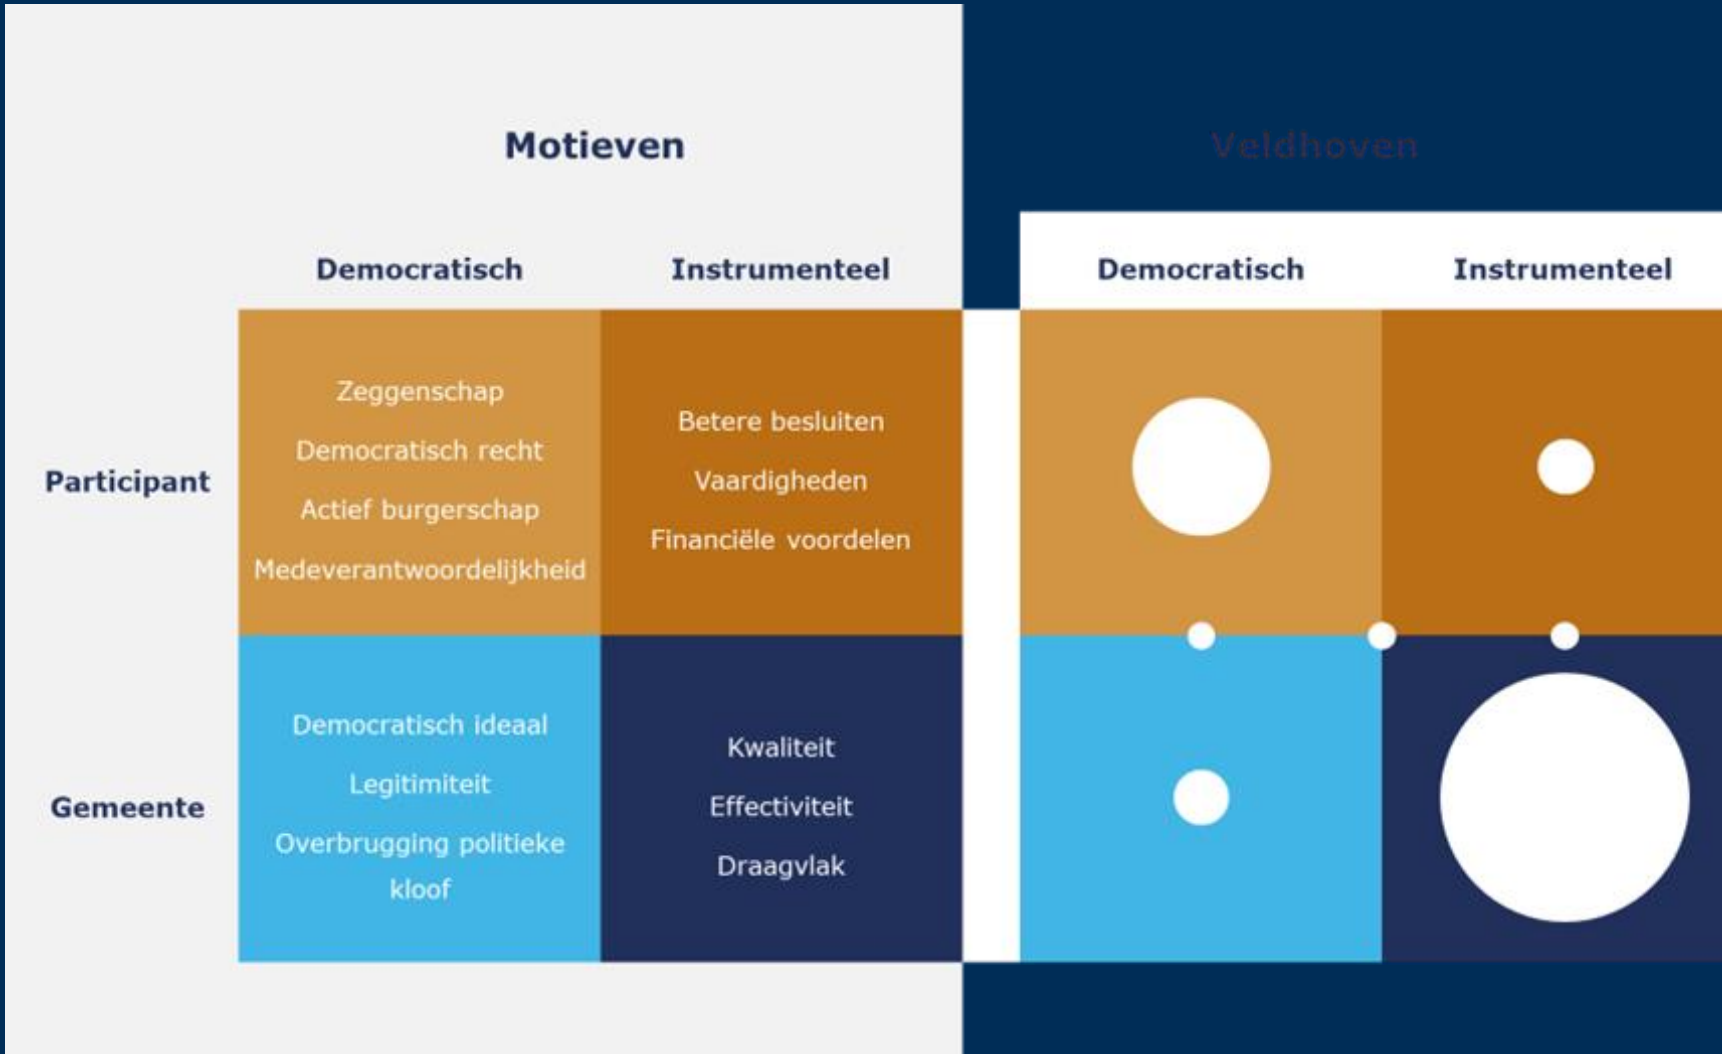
Motieven

Veldhoven

| | Democratisch | Instrumenteel |
|---|---|---|
| Participant | Zeggenschap Democratisch recht Actief burgerschap Medeverantwoordelijkheid | Betere besluiten Vaardigheden Financiële voordelen |
| Gemeente | Democratisch ideaal Legitimiteit Overbrugging politieke kloof | Kwaliteit Effectiviteit Draagvlak |

Democratisch

Instrumenteel